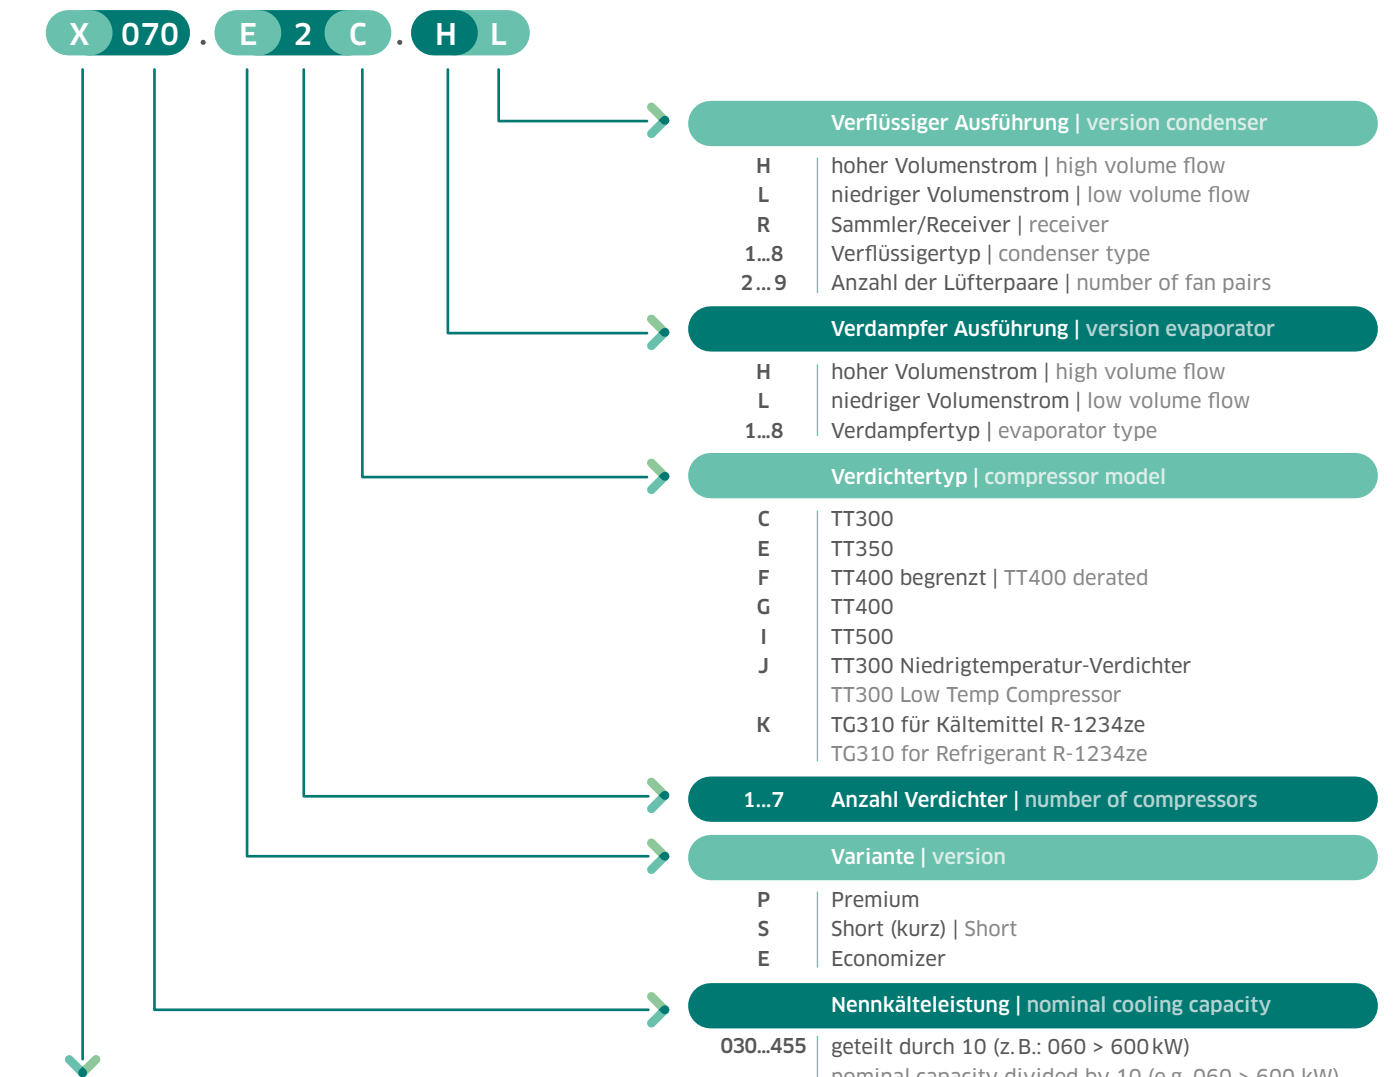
X 070 . E 2 C . H L

Verflüssiger Ausführung | version condenser

H hoher Volumenstrom | high volume flow
L niedriger Volumenstrom | low volume flow
R Sammler/Receiver | receiver
1...8 Verflüssigertyp | condenser type
2...9 Anzahl der Lüfterpaare | number of fan pairs

Verdampfer Ausführung | version evaporator

H hoher Volumenstrom | high volume flow
L niedriger Volumenstrom | low volume flow
1...8 Verdampfertyp | evaporator type

Verdichtertyp | compressor model

C TT300
E TT350
F TT400 begrenzt | TT400 derated
G TT400
I TT500
J TT300 Niedrigtemperatur-Verdichter
TT300 Low Temp Compressor
K TG310 für Kältemittel R-1234ze
TG310 for Refrigerant R-1234ze

1...7 Anzahl Verdichter | number of compressors

Variante | version

P Premium
S Short (kurz) | Short
E Economizer

Nennkälteleistung | nominal cooling capacity

030...455 geteilt durch 10 (z. B.: 060 > 600 kW)
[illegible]